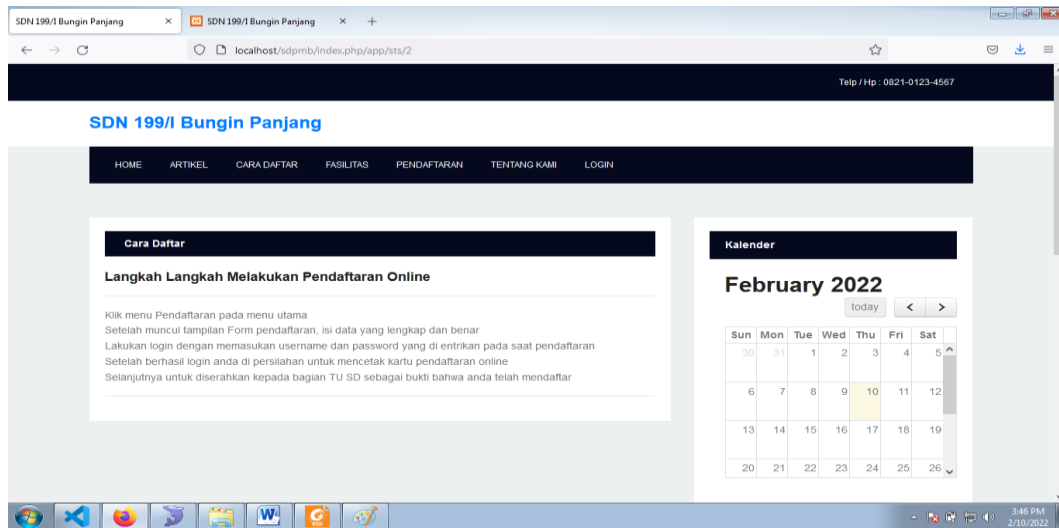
SDN 199/I Bungin Panjang ×
SDN 199/I Bungin Panjang × +

localhost/sdpmb/index.php/app/sts/2

Telp / Hp : 0821-0123-4567

SDN 199/I Bungin Panjang

HOME ARTIKEL CARA DAFTAR FASILITAS PENDAFTARAN TENTANG KAMI LOGIN

Cara Daftar

Langkah Langkah Melakukan Pendaftaran Online

Klik menu Pendaftaran pada menu utama
Setelah muncul tampilan Form pendaftaran, isi data yang lengkap dan benar
Lakukan login dengan memasukan username dan password yang di entrikan pada saat pendaftaran
Setelah berhasil login anda di persilahan untuk mencetak kartu pendaftaran online
Selanjutnya untuk diserahkan kepada bagian TU SD sebagai bukti bahwa anda telah mendaftar

Kalender

February 2022

today < >

| Sun | Mon | Tue | Wed | Thu | Fri | Sat |
|---|---|---|---|---|---|---|
| 30 | 31 | 1 | 2 | 3 | 4 | 5 |
| 6 | 7 | 8 | 9 | 10 | 11 | 12 |
| 13 | 14 | 15 | 16 | 17 | 18 | 19 |
| 20 | 21 | 22 | 23 | 24 | 25 | 26 |

3:46 PM
2/10/2022